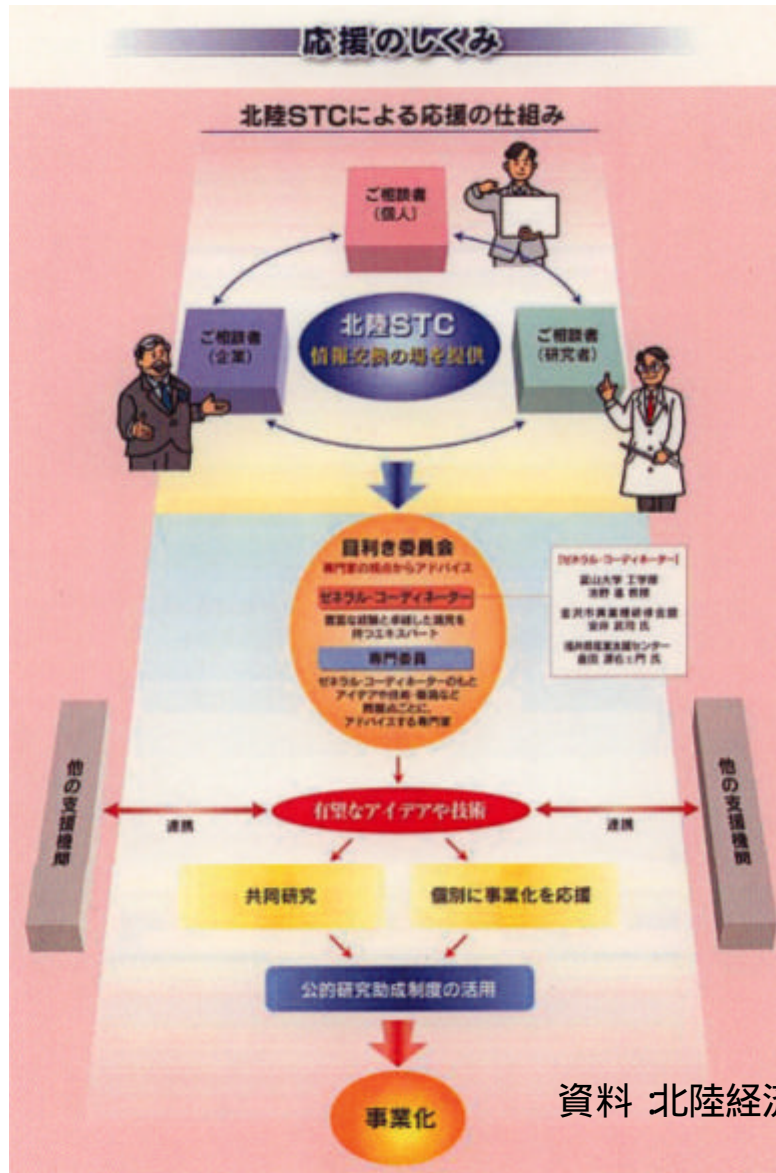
応援のしくみ

北陸STCによる応援の仕組み

ご相談者
（個人）

ご相談者
（企業）

北陸STC
情報交換の場を提供

ご相談者
（研究者）

目利き委員会
専門家の視点からアドバイス

ゼネラル・コーディネーター
豊富な経験と卓越した識見を持つエキスパート

専門委員
ゼネラル・コーディネーターのもとアイデアや技術・職種など問題点ごとに、アドバイスする専門家

【ゼネラル・コーディネーター】
富山大学 工学部
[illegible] 教授
金沢市異業種研修協会
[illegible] 氏
福井県産業支援センター
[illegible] 氏

他の支援機関

連携

有望なアイデアや技術

連携

他の支援機関

共同研究

個別に事業化を応援

公的研究助成制度の活用

事業化

資料 北陸経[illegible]